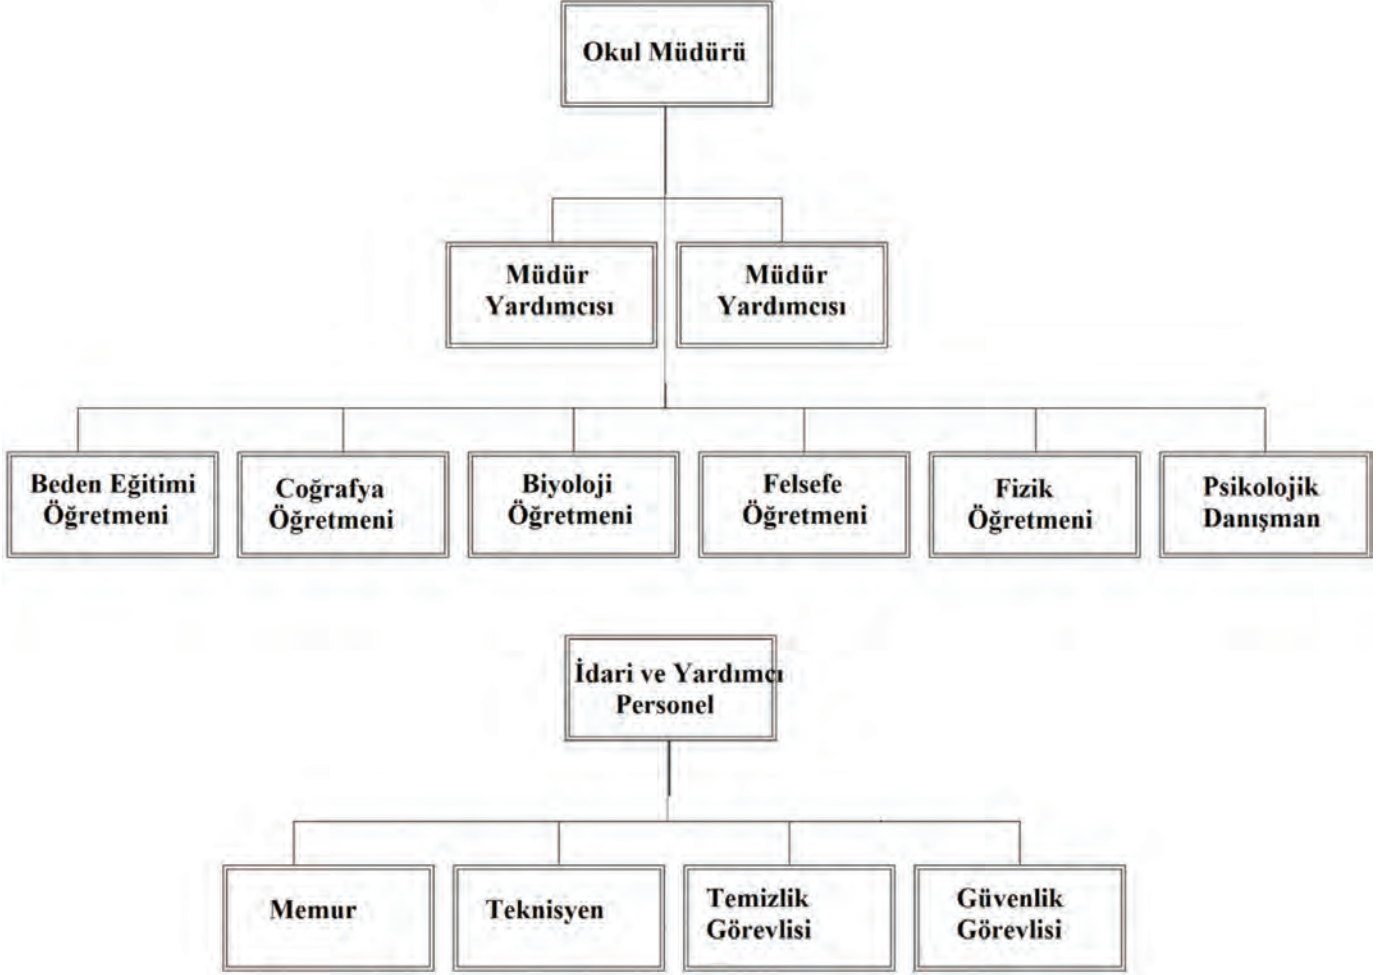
Okul Müdürü

Müdür Yardımcısı

Müdür Yardımcısı

Beden Eğitimi Öğretmeni

Coğrafya Öğretmeni

Biyoloji Öğretmeni

Felsefe Öğretmeni

Fizik Öğretmeni

Psikolojik Danışman

İdari ve Yardımcı Personel

Memur

Teknisyen

Temizlik Görevlisi

Güvenlik Görevlisi